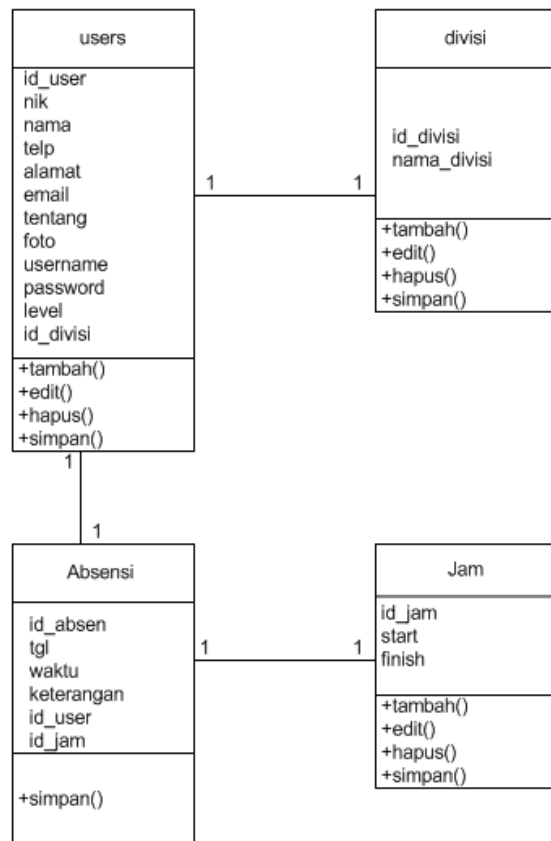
users

id_user
nik
nama
telp
alamat
email
tentang
foto
username
password
level
id_divisi

+tambah()
+edit()
+hapus()
+simpan()

1 1

divisi

id_divisi
nama_divisi

+tambah()
+edit()
+hapus()
+simpan()

1

1

Absensi

id_absen
tgl
waktu
keterangan
id_user
id_jam

+simpan()

1 1

Jam

id_jam
start
finish

+tambah()
+edit()
+hapus()
+simpan()